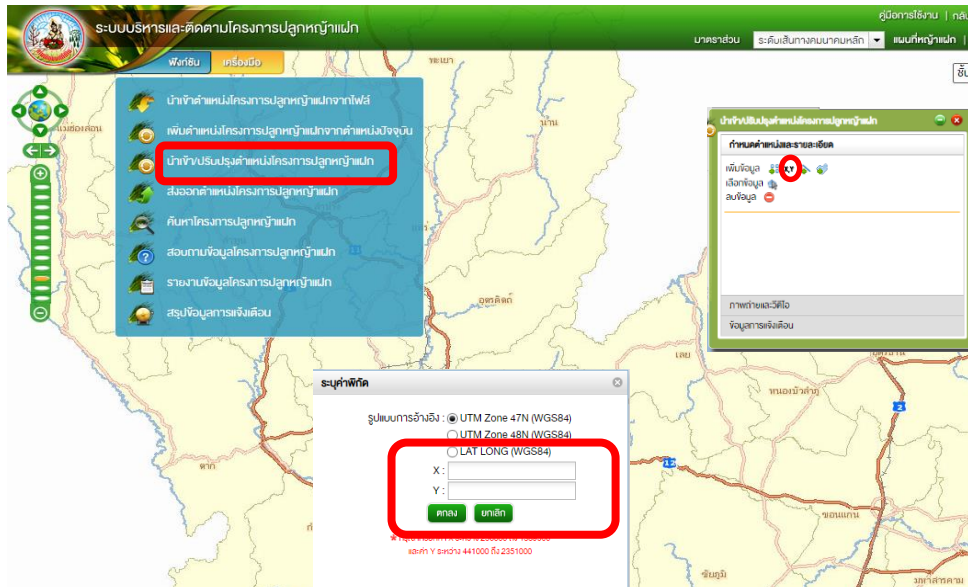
ระบบบริหารและติดตามโครงการปลูกหญ้าแฝก

คู่มือการใช้งาน | กลั

มาตราส่วน ระดับเส้นทางคมนาคมหลัก แผนที่หญ้าแฝก

ฟังก์ชั่น เครื่องมือ

นำเข้าตำแหน่งโครงการปลูกหญ้าแฝกจากไฟล์
เพิ่มตำแหน่งโครงการปลูกหญ้าแฝกจากตำแหน่งปัจจุบัน
นำเข้า/ปรับปรุงตำแหน่งโครงการปลูกหญ้าแฝก
ส่งออกตำแหน่งโครงการปลูกหญ้าแฝก
ค้นหาโครงการปลูกหญ้าแฝก
สอบถามข้อมูลโครงการปลูกหญ้าแฝก
รายงานข้อมูลโครงการปลูกหญ้าแฝก
สรุปข้อมูลการแจ้งเตือน

นำเข้า/ปรับปรุงตำแหน่งโครงการปลูกหญ้าแฝก
กำหนดตำแหน่งและรายละเอียด
เพิ่มข้อมูล X,Y
เลือกข้อมูล
ลบข้อมูล
ภาพถ่ายและวีดีโอ
ข้อมูลการแจ้งเตือน

ระบุค่าพิกัด
รูปแบบการอ้างอิง : UTM Zone 47N (WGS84)
UTM Zone 48N (WGS84)
LAT LONG (WGS84)
X :
Y :
ตกลง ยกเลิก
* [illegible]
และค่า Y ระหว่าง 441000 ถึง 2351000

พะเยา
แม่ฮ่องสอน
น่าน
อุตรดิตถ์
เลย
ตาก
หนองบัวลำภู
ขอนแก่น
ชัยภูมิ
มหาสารคาม
2
12
11